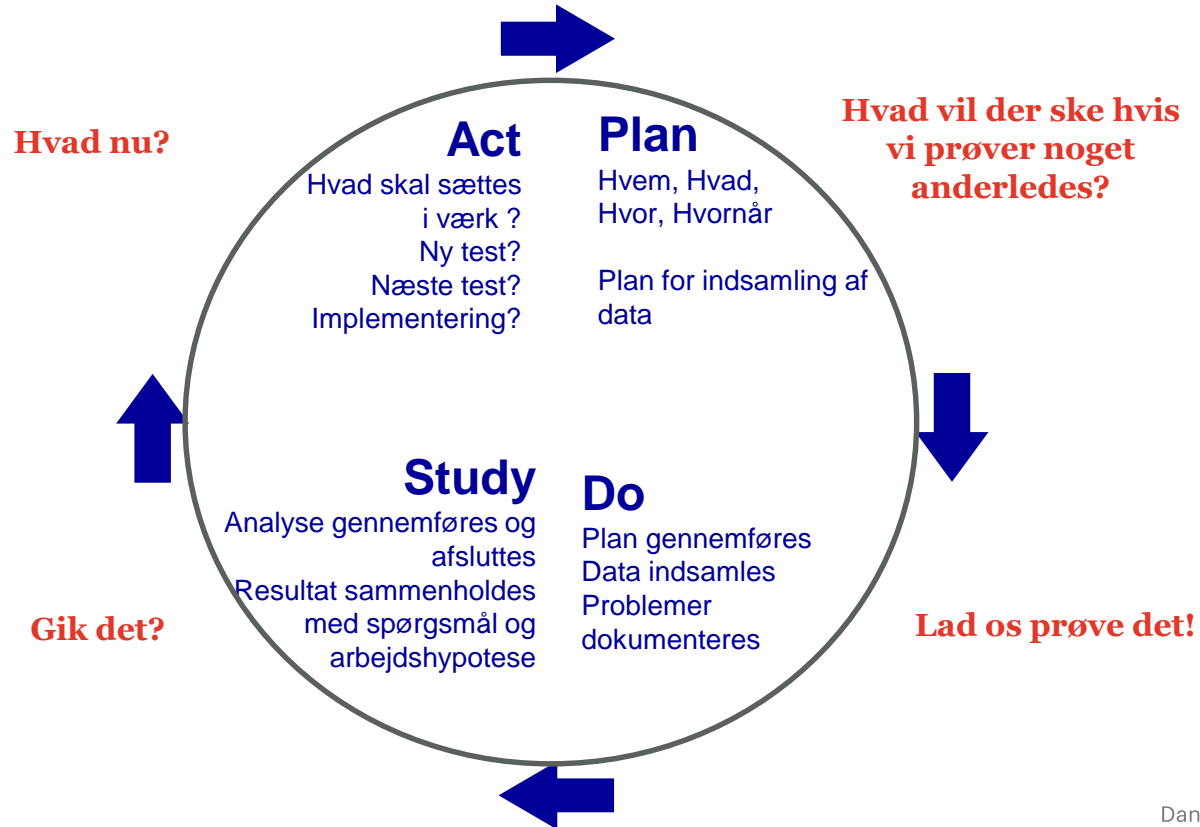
Hvad nu?

Act
Hvad skal sættes i værk ?
Ny test?
Næste test?
Implementering?

Plan
Hvem, Hvad, Hvor, Hvornår

Plan for indsamling af data

Hvad vil der ske hvis vi prøver noget anderledes?

Study
Analyse gennemføres og afsluttes
Resultat sammenholdes med spørgsmål og arbejdshypotese

Do
Plan gennemføres
Data indsamles
Problemer dokumenteres

Gik det?

Lad os prøve det!

Dan